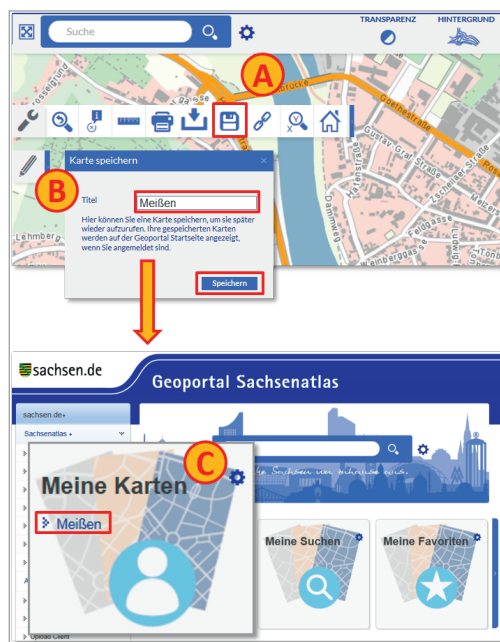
Suche

TRANSPARENZ

HINTERGRUND

A

Goethestraße

Gustav-Graf-Straße

Zscheilaer Straße

Feldgasse

Weinberggasse

Lehmberg

Karte speichern

B

Titel

Meißen

Hier können Sie eine Karte speichern, um sie später wieder aufzurufen. Ihre gespeicherten Karten werden auf der Geoportal Startseite angezeigt, wenn Sie angemeldet sind.

Speichern

sachsen.de

Geoportal Sachsenatlas

sachsen.de

Sachsenatlas

C

Meine Karten

Meißen

Meine Suchen

Meine Favoriten

Upload Client